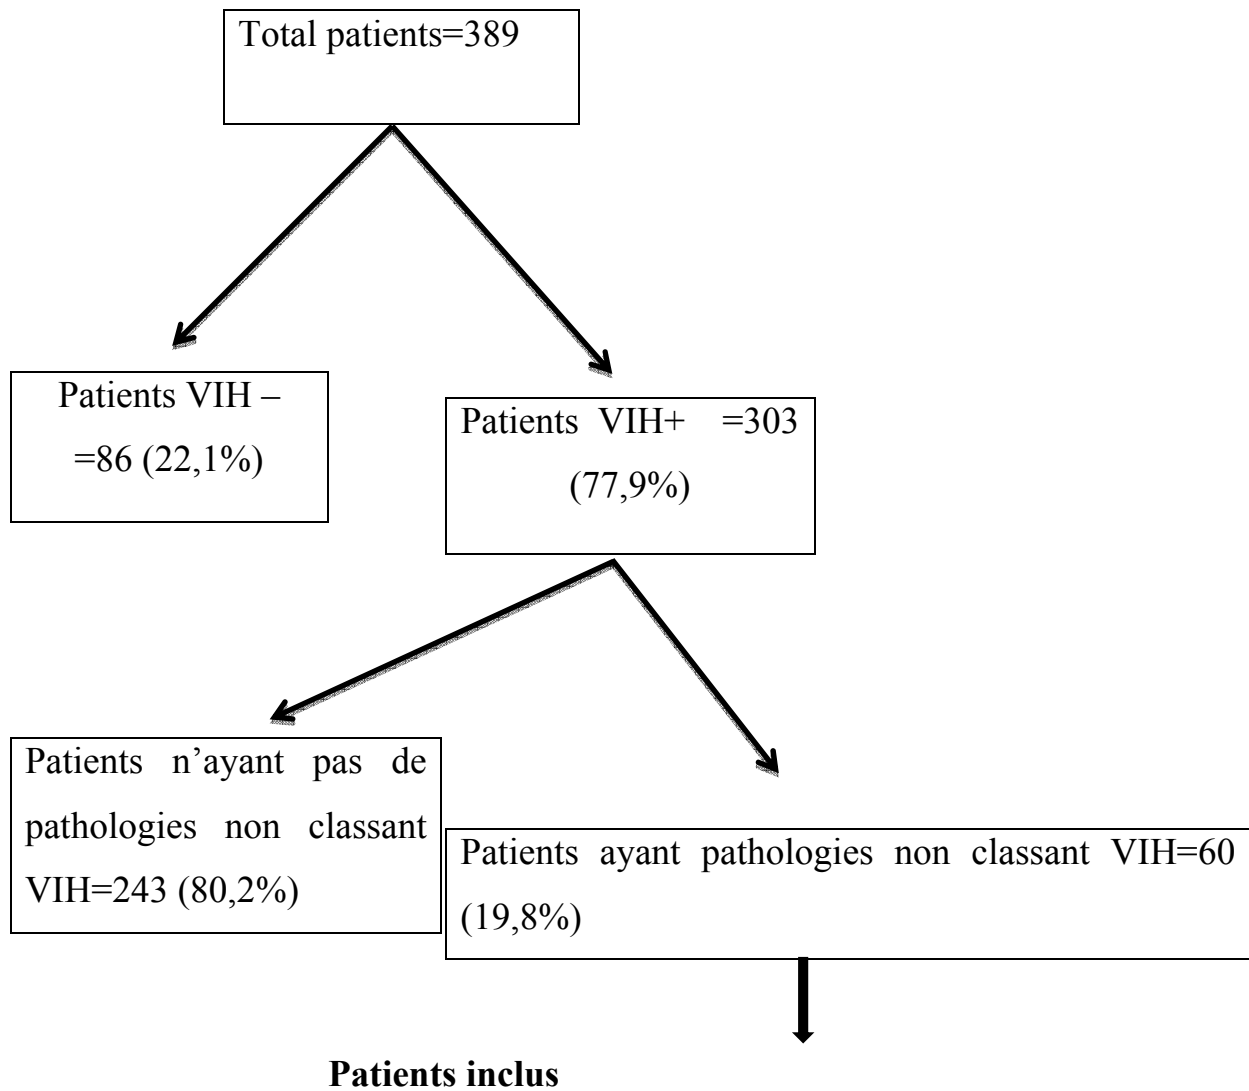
Total patients=389

Patients VIH – =86 (22,1%)

Patients VIH+ =303 (77,9%)

Patients n’ayant pas de pathologies non classant VIH=243 (80,2%)

Patients ayant pathologies non classant VIH=60 (19,8%)

**Patients inclus**